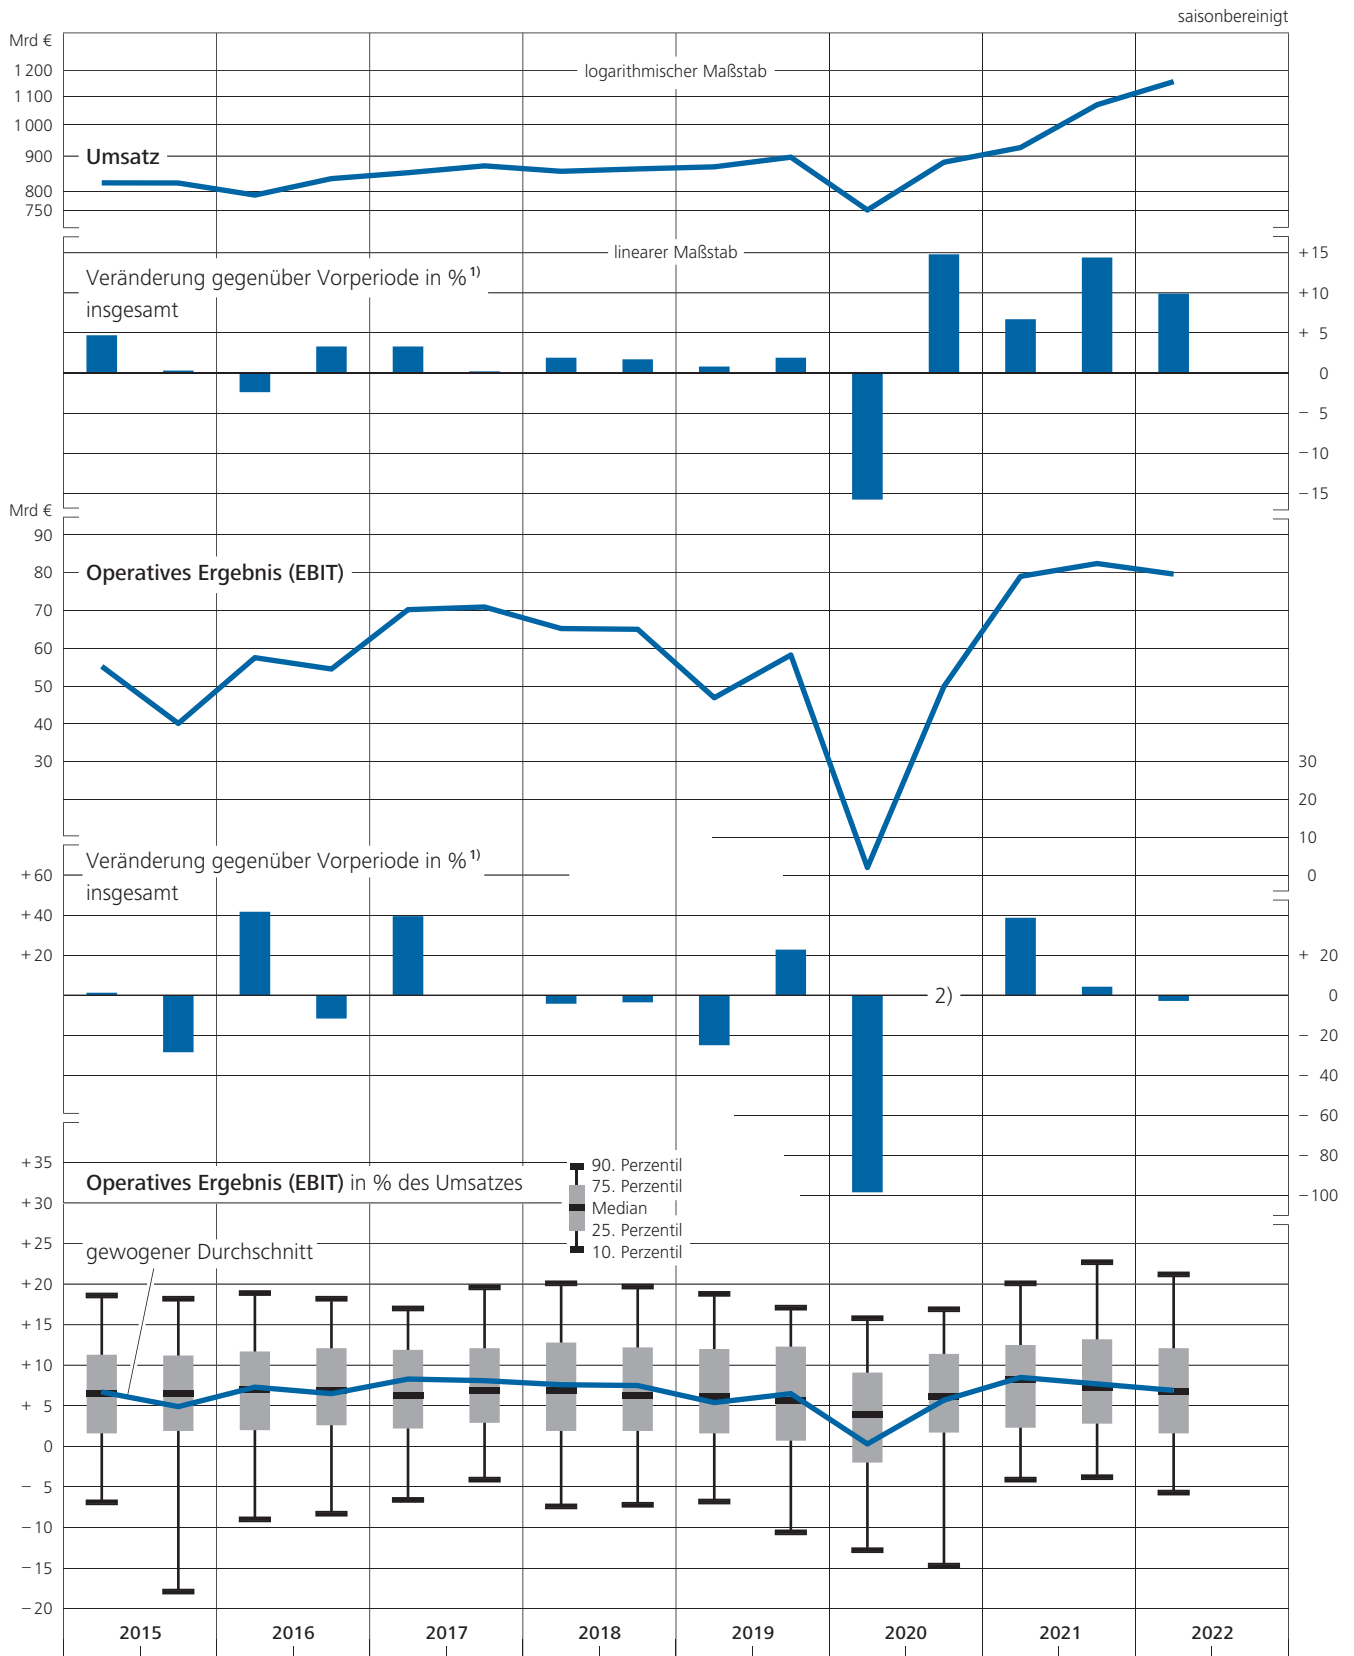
saisonbereinigt

Mrd €

1 200
1 100
1 000
900
800
750

logarithmischer Maßstab

Umsatz

linearer Maßstab

Veränderung gegenüber Vorperiode in % $^{1)}$
insgesamt

+ 15
+ 10
+ 5
0
− 5
− 10
− 15

Mrd €

90
80
70
60
50
40
30

Operatives Ergebnis (EBIT)

30
20
10
0

Veränderung gegenüber Vorperiode in % $^{1)}$
insgesamt

+ 60
+ 40
+ 20

2)

+ 20
0
− 20
− 40
− 60
− 80
− 100

+ 35
+ 30
+ 25
+ 20
+ 15
+ 10
+ 5
0
− 5
− 10
− 15
− 20

Operatives Ergebnis (EBIT) in % des Umsatzes

90. Perzentil
75. Perzentil
Median
25. Perzentil
10. Perzentil

gewogener Durchschnitt

2015
2016
2017
2018
2019
2020
2021
2022